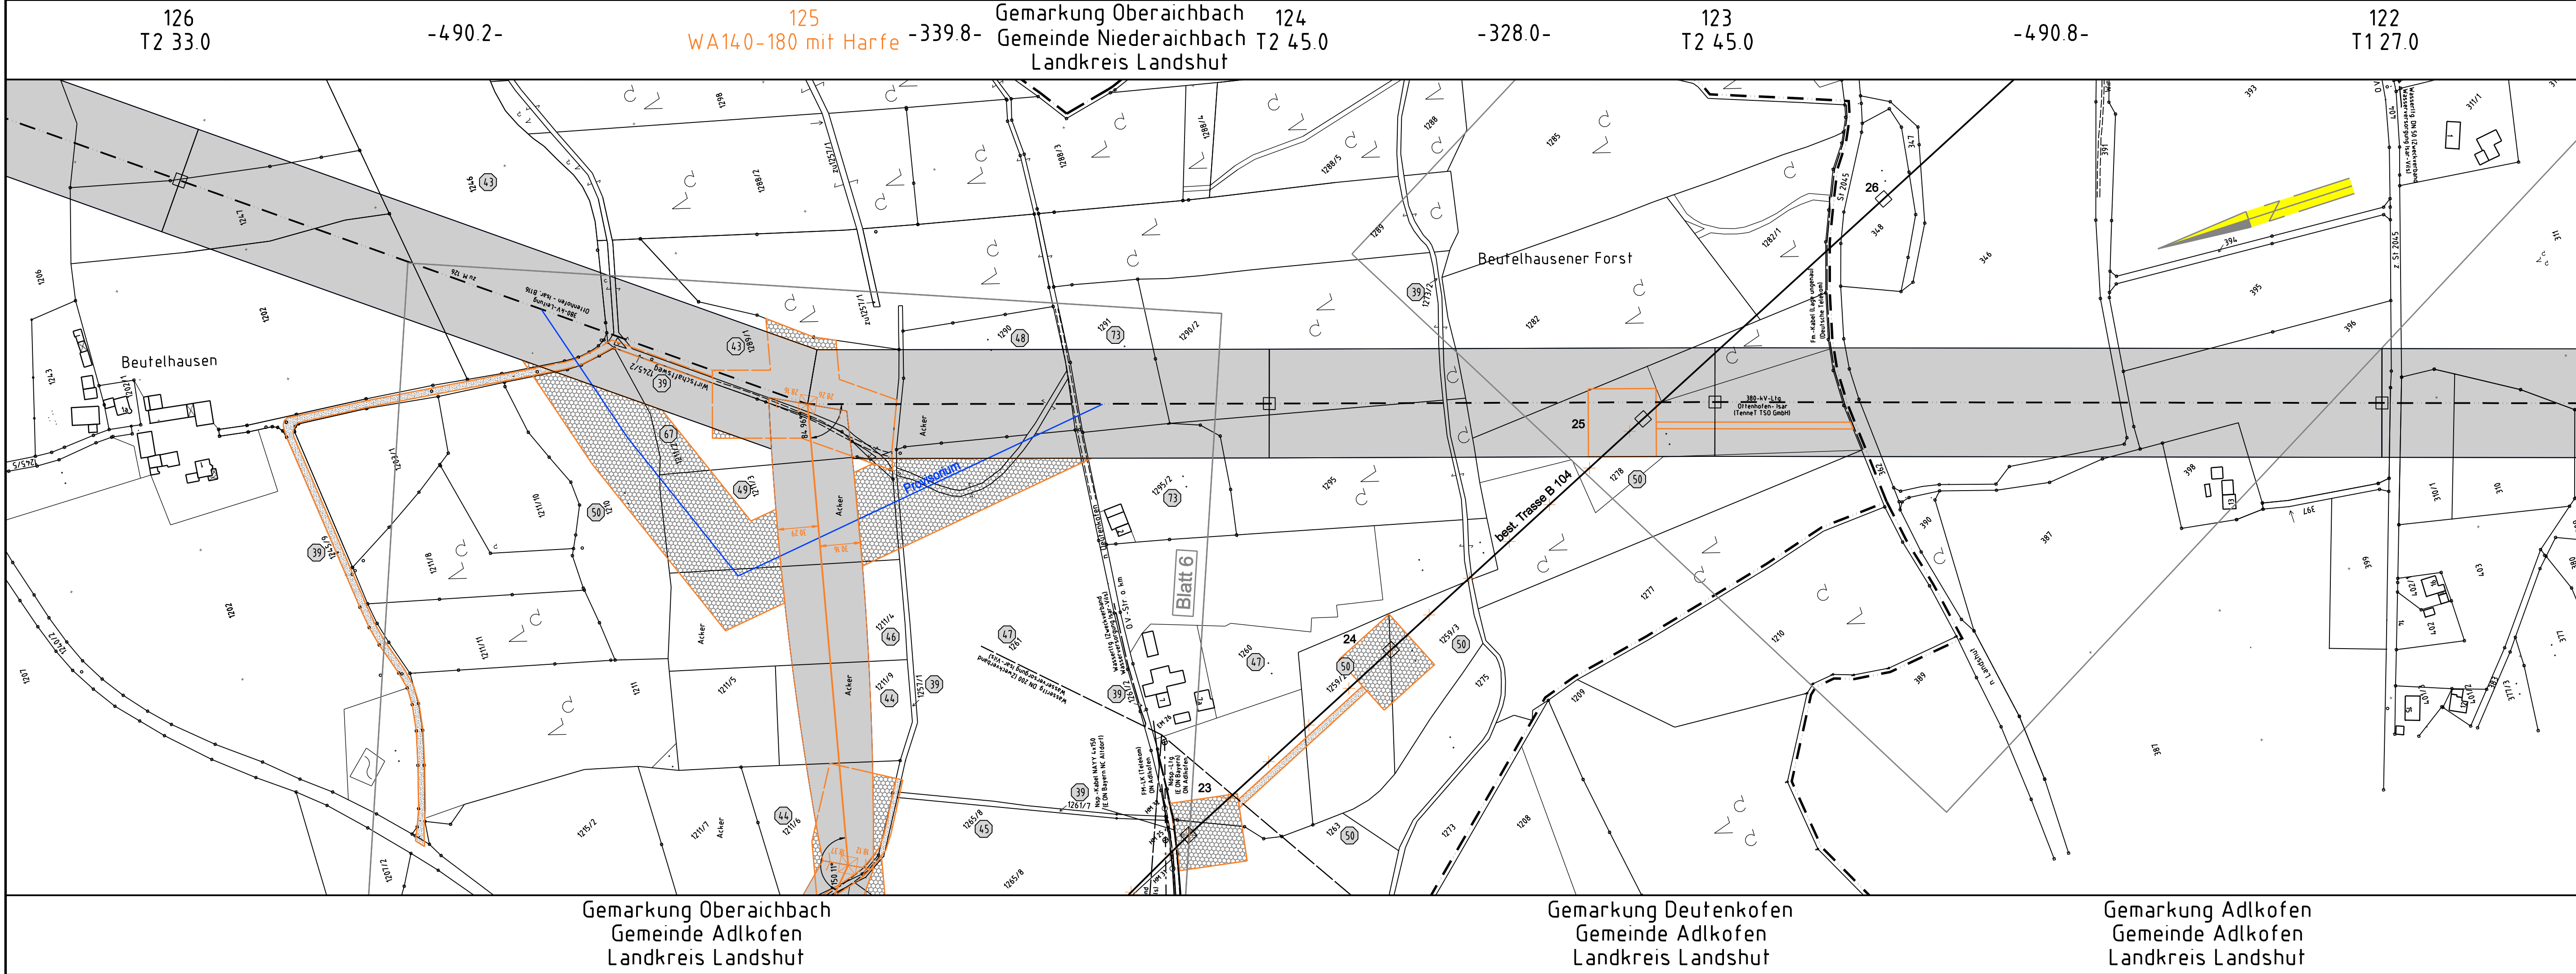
126
T2 33.0

-490.2-

125
WA140-180 mit Harfe

-339.8-

Gemarkung Oberaichbach
Gemeinde Niederaichbach
Landkreis Landshut

124
T2 45.0

-328.0-

123
T2 45.0

-490.8-

122
T1 27.0

Beutelhausen

Beutelhausener Forst

380-kV-Ltg.
Ottenhofen-Isar
(TenneT TSO GmbH)

Provisorium

best. Trasse B 104

Blatt 6

Acker

Acker

Acker

Acker

25

26

24

23

Gemarkung Oberaichbach
Gemeinde Adlkofen
Landkreis Landshut

Gemarkung Deutenkofen
Gemeinde Adlkofen
Landkreis Landshut

Gemarkung Adlkofen
Gemeinde Adlkofen
Landkreis Landshut